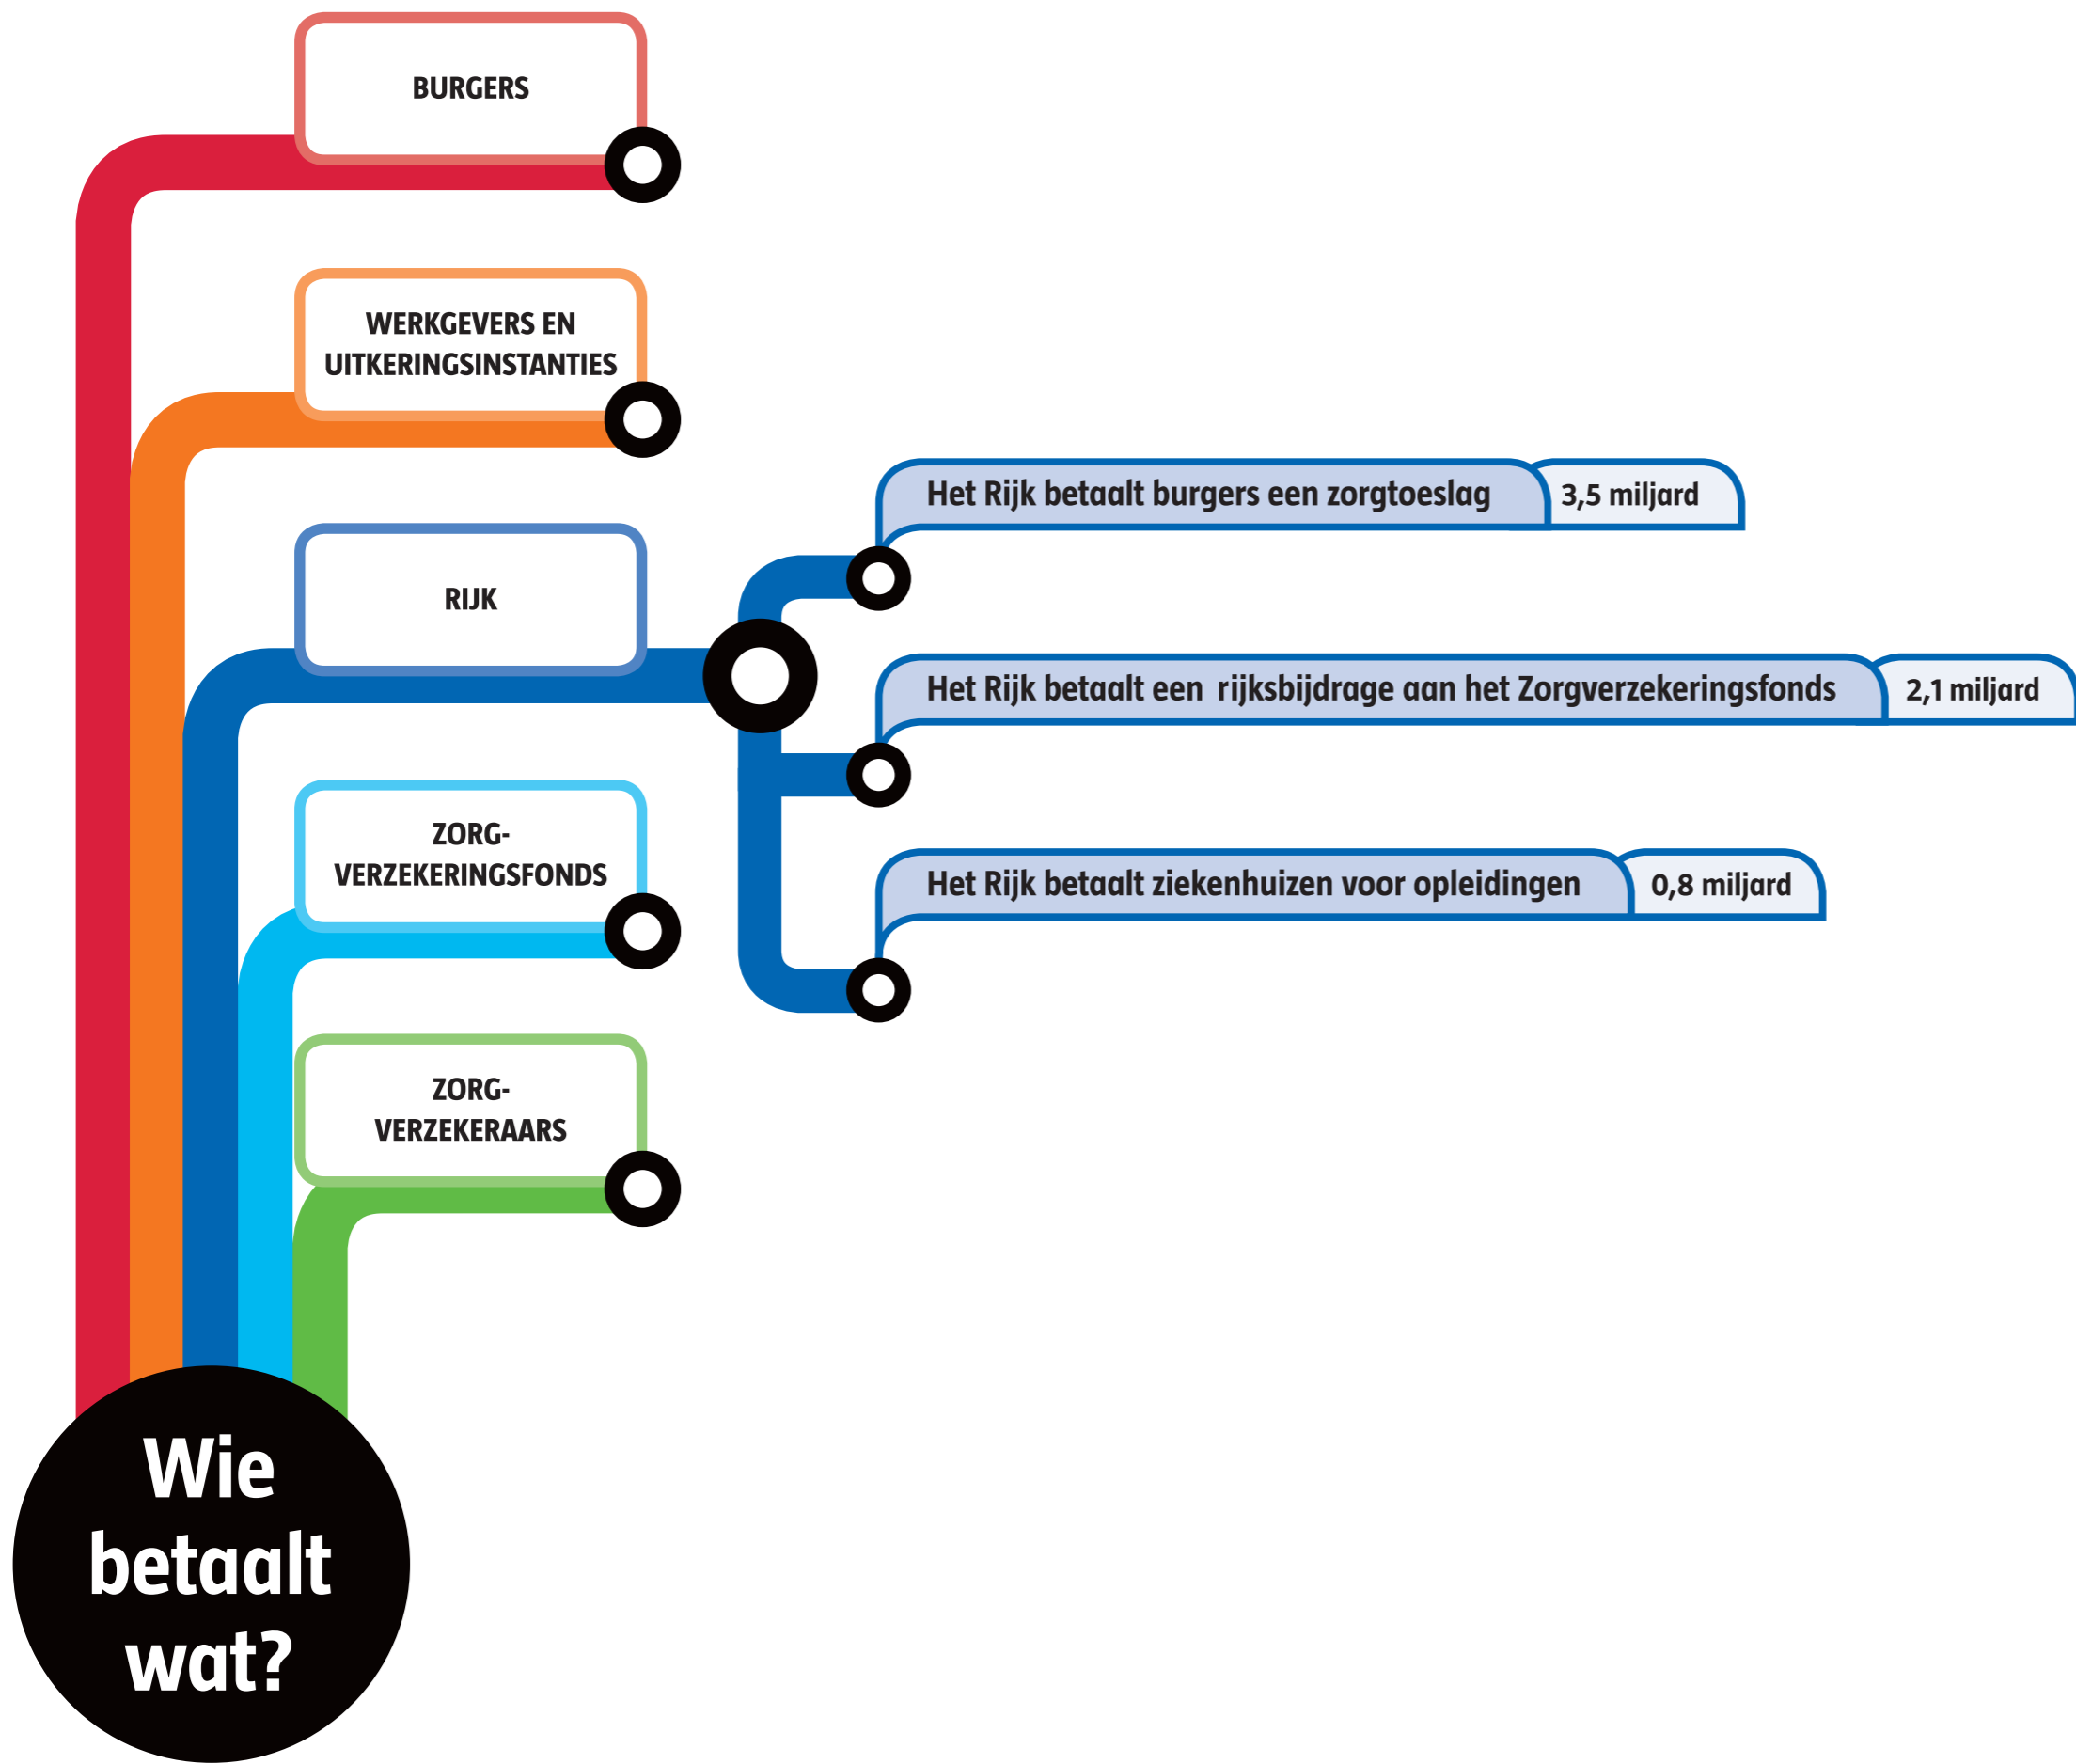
BURGERS

WERKGEVERS EN UITKERINGSINSTANTIES

RIJK

Het Rijk betaalt burgers een zorgtoeslag 3,5 miljard

Het Rijk betaalt een rijksbijdrage aan het Zorgverzekeringsfonds 2,1 miljard

Het Rijk betaalt ziekenhuizen voor opleidingen 0,8 miljard

ZORG-VERZEKERINGSFONDS

ZORG-VERZEKERAARS

Wie betaalt wat?